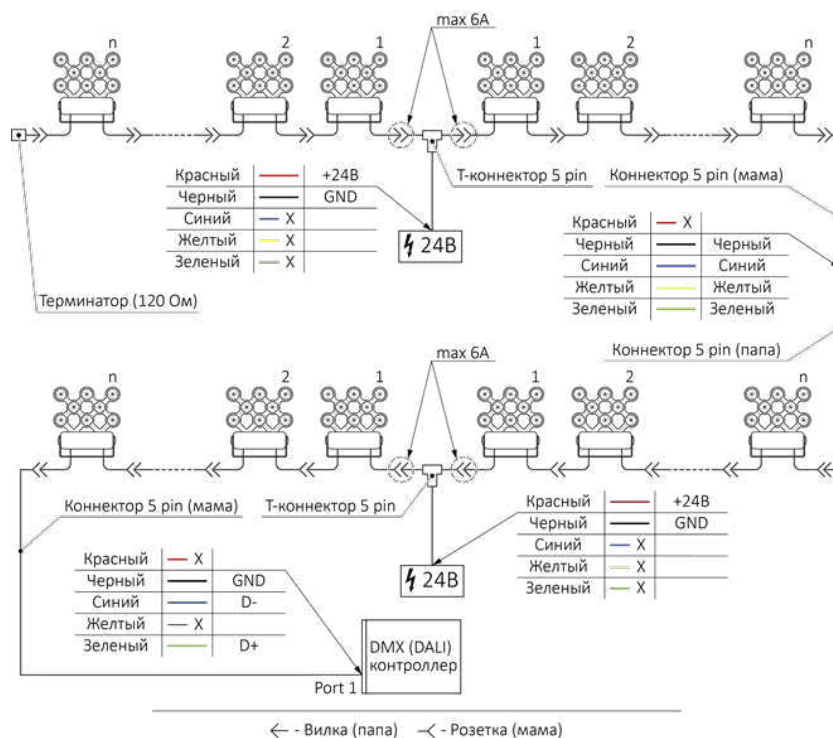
max 6A

n 2 1 1 2 n

Т-коннектор 5 pin

Коннектор 5 pin (мама)

| Красный | — | +24В |
|---|---|---|
| Черный | — | GND |
| Синий | — X | |
| Желтый | — X | |
| Зеленый | — X | |

24В

| Красный | — X | |
|---|---|---|
| Черный | — | Черный |
| Синий | — | Синий |
| Желтый | — | Желтый |
| Зеленый | — | Зеленый |

Терминатор (120 Ом)

Коннектор 5 pin (папа)

max 6A

n 2 1 1 2 n

Коннектор 5 pin (мама)

Т-коннектор 5 pin

| Красный | — | +24В |
|---|---|---|
| Черный | — | GND |
| Синий | — X | |
| Желтый | — X | |
| Зеленый | — X | |

24В

| Красный | — X | |
|---|---|---|
| Черный | — | GND |
| Синий | — | D- |
| Желтый | — X | |
| Зеленый | — | D+ |

DMX (DALI) контроллер

Port 1

← - Вилка (папа) ≺ - Розетка (мама)